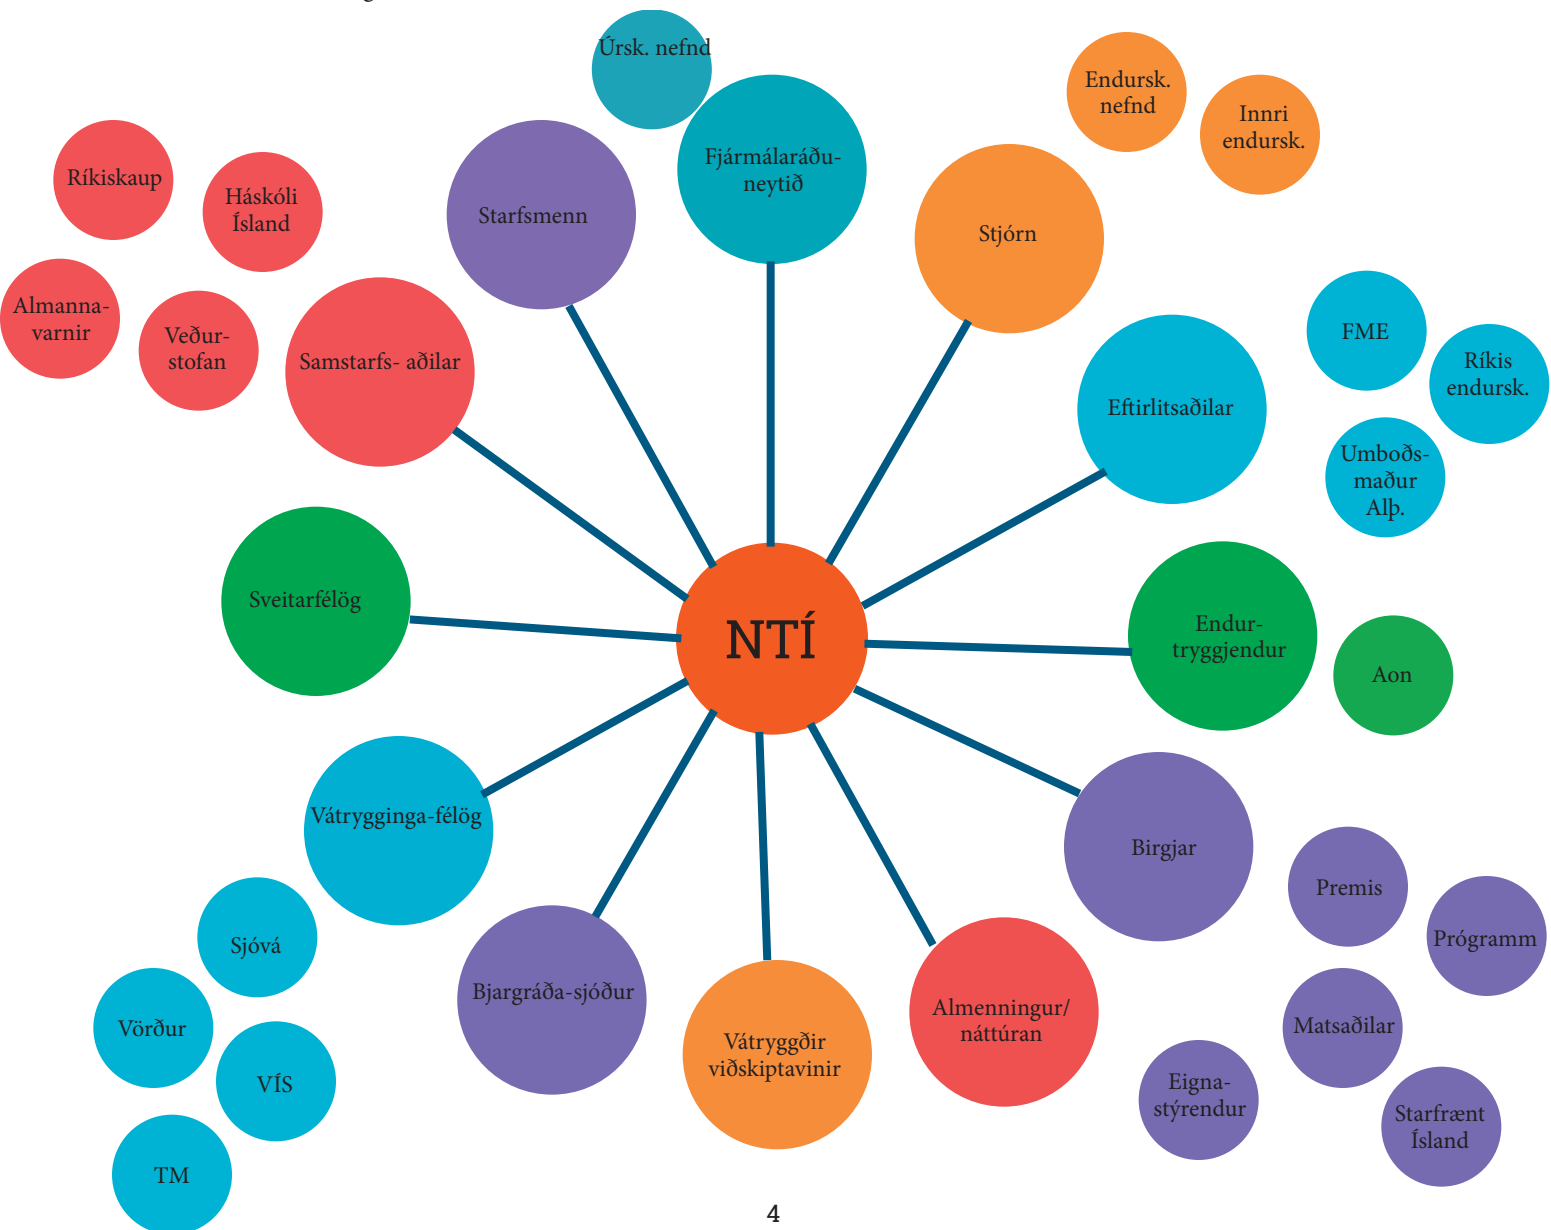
Úrsk. nefnd

Endursk. nefnd

Innri endursk.

Ríkiskaup

Háskóli Ísland

Starfsmenn

Fjármálaráðuneytið

Stjórn

Almannavarnir

Veðurstofan

Samstarfs- aðilar

FME

Ríkis endursk.

Eftirlitsaðilar

Umboðsmaður Alþ.

Sveitarfélög

NTÍ

Endurtryggjendur

Aon

Vátrygginga-félög

Birgjar

Premis

Prógramm

Sjóvá

Vörður

VÍS

TM

Bjargráða-sjóður

Vátryggðir viðskiptavinir

Almenningur/ náttúran

Matsaðilar

Eignastýrendur

Starfrænt Ísland

4